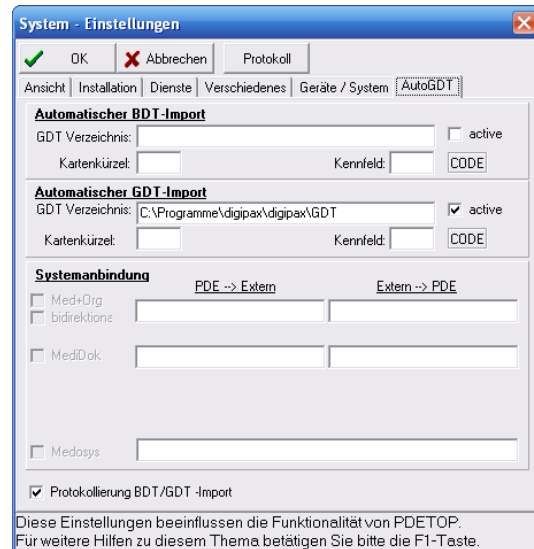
System - Einstellungen

OK
Abbrechen
Protokoll

Ansicht | Installation | Dienste | Verschiedenes | Geräte / System | AutoGDT

Automatischer BDT-Import
GDT Verzeichnis:
active
Kartenkürzel:
Kennfeld:
CODE

Automatischer GDT-Import
GDT Verzeichnis: C:\Programme\digipax\digipax\GDT
active
Kartenkürzel:
Kennfeld:
CODE

Systemanbindung
PDE --> Extern
Extern --> PDE
Med+Org
bidirektiona
MediDok
Medosys

Protokollierung BDT/GDT -Import

Diese Einstellungen beeinflussen die Funktionalität von PDETOP.
Für weitere Hilfen zu diesem Thema betätigen Sie bitte die F1-Taste.